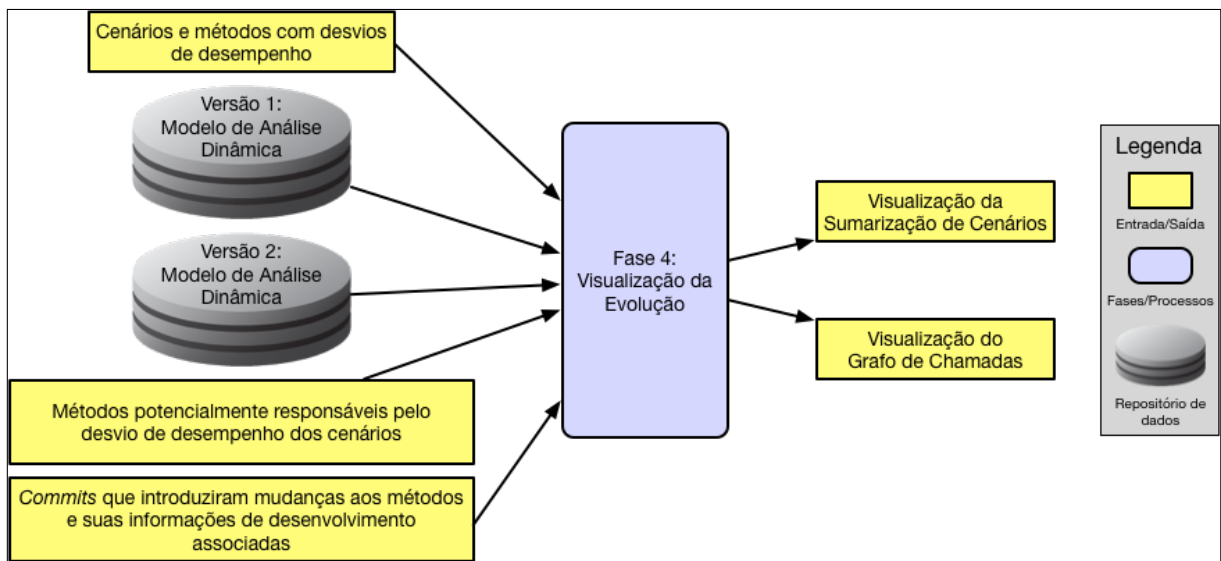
Cenários e métodos com desvios de desempenho

Versão 1: Modelo de Análise Dinâmica

Versão 2: Modelo de Análise Dinâmica

Métodos potencialmente responsáveis pelo desvio de desempenho dos cenários

*Commits* que introduziram mudanças aos métodos e suas informações de desenvolvimento associadas

Fase 4: Visualização da Evolução

Visualização da Sumarização de Cenários

Visualização do Grafo de Chamadas

Legenda

Entrada/Saída

Fases/Processos

Repositório de dados